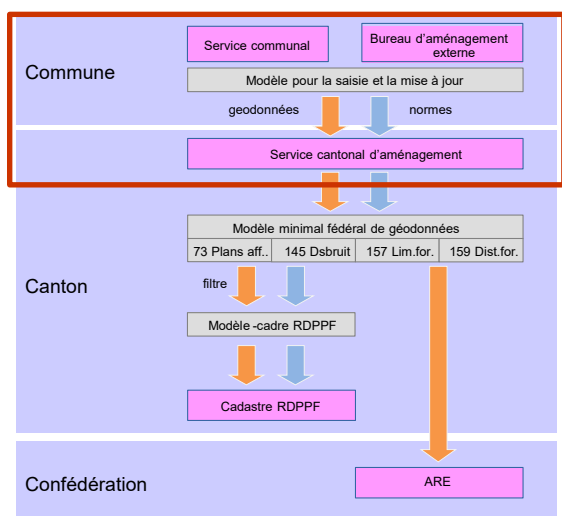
Commune

Service communal

Bureau d'aménagement externe

Modèle pour la saisie et la mise à jour

geodonnées

normes

Service cantonal d'aménagement

Canton

Modèle minimal fédéral de géodonnées

| 73 Plans aff.. | 145 Dsbruit | 157 Lim.for. | 159 Dist.for. |
|---|---|---|---|

filtre

Modèle -cadre RDPPF

Cadastre RDPPF

Confédération

ARE